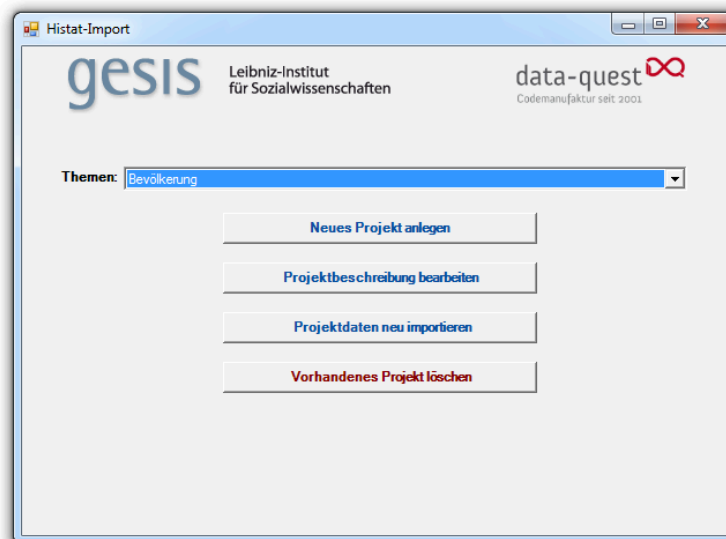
Histat-Import

gesis Leibniz-Institut für Sozialwissenschaften

data-quest
Codemanufaktur seit 2001

Themen: Bevölkerung

Neues Projekt anlegen

Projektbeschreibung bearbeiten

Projektdaten neu importieren

Vorhandenes Projekt löschen